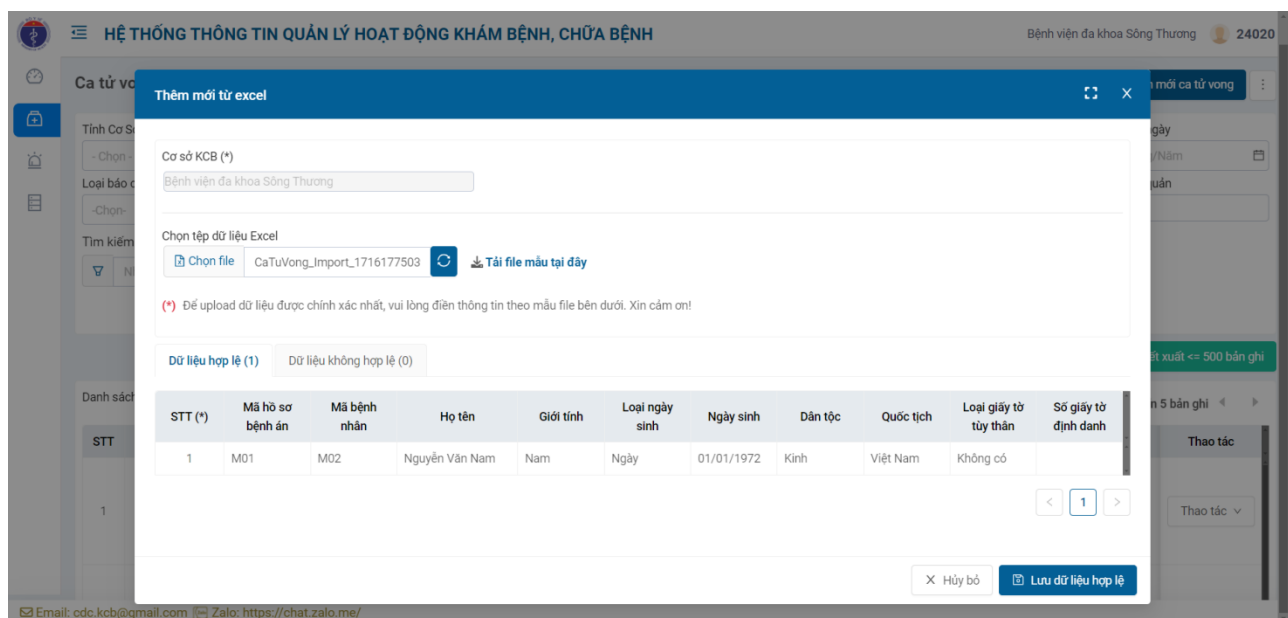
HỆ THỐNG THÔNG TIN QUẢN LÝ HOẠT ĐỘNG KHÁM BỆNH, CHỮA BỆNH

Bệnh viện đa khoa Sông Thương 24020

Ca tử vo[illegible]

mới ca tử vong

Tỉnh Cơ S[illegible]

- Chọn -

Loại báo c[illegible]

-Chọn-

Tìm kiếm

ngày

/Năm

quản

Danh sách

STT

1

xuất <= 500 bản ghi

n 5 bản ghi

Thao tác

Thao tác

Thêm mới từ excel

Cơ sở KCB (*)

Bệnh viện đa khoa Sông Thương

Chọn tệp dữ liệu Excel

Chọn file CaTuVong_Import_1716177503

Tải file mẫu tại đây

(*) Để upload dữ liệu được chính xác nhất, vui lòng điền thông tin theo mẫu file bên dưới. Xin cám ơn!

Dữ liệu hợp lệ (1) Dữ liệu không hợp lệ (0)

| STT (*) | Mã hồ sơ bệnh án | Mã bệnh nhân | Họ tên | Giới tính | Loại ngày sinh | Ngày sinh | Dân tộc | Quốc tịch | Loại giấy tờ tùy thân | Số giấy tờ định danh |
|---|---|---|---|---|---|---|---|---|---|---|
| 1 | M01 | M02 | Nguyễn Văn Nam | Nam | Ngày | 01/01/1972 | Kinh | Việt Nam | Không có | |

1

Hủy bỏ

Lưu dữ liệu hợp lệ

Email: cdc.kcb@gmail.com Zalo: https://chat.zalo.me/